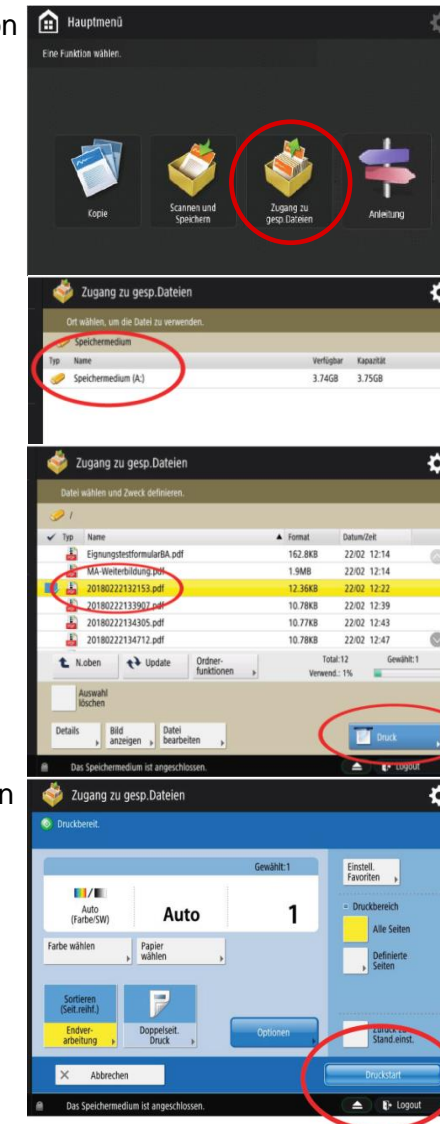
n

Hauptmenü

Eine Funktion wählen.

Kopie

Scannen und Speichern

Zugang zu gesp.Dateien

Anleitung

Zugang zu gesp.Dateien

Ort wählen, um die Datei zu verwenden.

Speichermedium

| Typ | Name | Verfügbar | Kapazität |
|---|---|---|---|
| | Speichermedium (A:) | 3.74GB | 3.75GB |

Zugang zu gesp.Dateien

Datei wählen und Zweck definieren.

/

| Typ | Name | Format | Datum/Zeit |
|---|---|---|---|
| | EignungstestformularBA.pdf | 162.8KB | 22/02 12:14 |
| | MA-Weiterbildung.pdf | 1.9MB | 22/02 12:14 |
| | 20180222132153.pdf | 12.36KB | 22/02 12:22 |
| | 20180222133907.pdf | 10.78KB | 22/02 12:39 |
| | 20180222134305.pdf | 10.77KB | 22/02 12:43 |
| | 20180222134712.pdf | 10.78KB | 22/02 12:47 |

N.oben

Update

Ordnerfunktionen

Total:12

Gewählt:1

Verwend.: 1%

Auswahl löschen

Details

Bild anzeigen

Datei bearbeiten

Druck

Das Speichermedium ist angeschlossen.

Logout

n

Zugang zu gesp.Dateien

Druckbereit.

Gewählt:1

Auto (Farbe/SW)

Auto

1

Einstell. Favoriten

Druckbereich

Alle Seiten

Definierte Seiten

Farbe wählen

Papier wählen

Sortieren (Seit.reihf.)

Endverarbeitung

Doppelseit. Druck

Optionen

Zurück zu Stand.einst.

Abbrechen

Druckstart

Das Speichermedium ist angeschlossen.

Logout